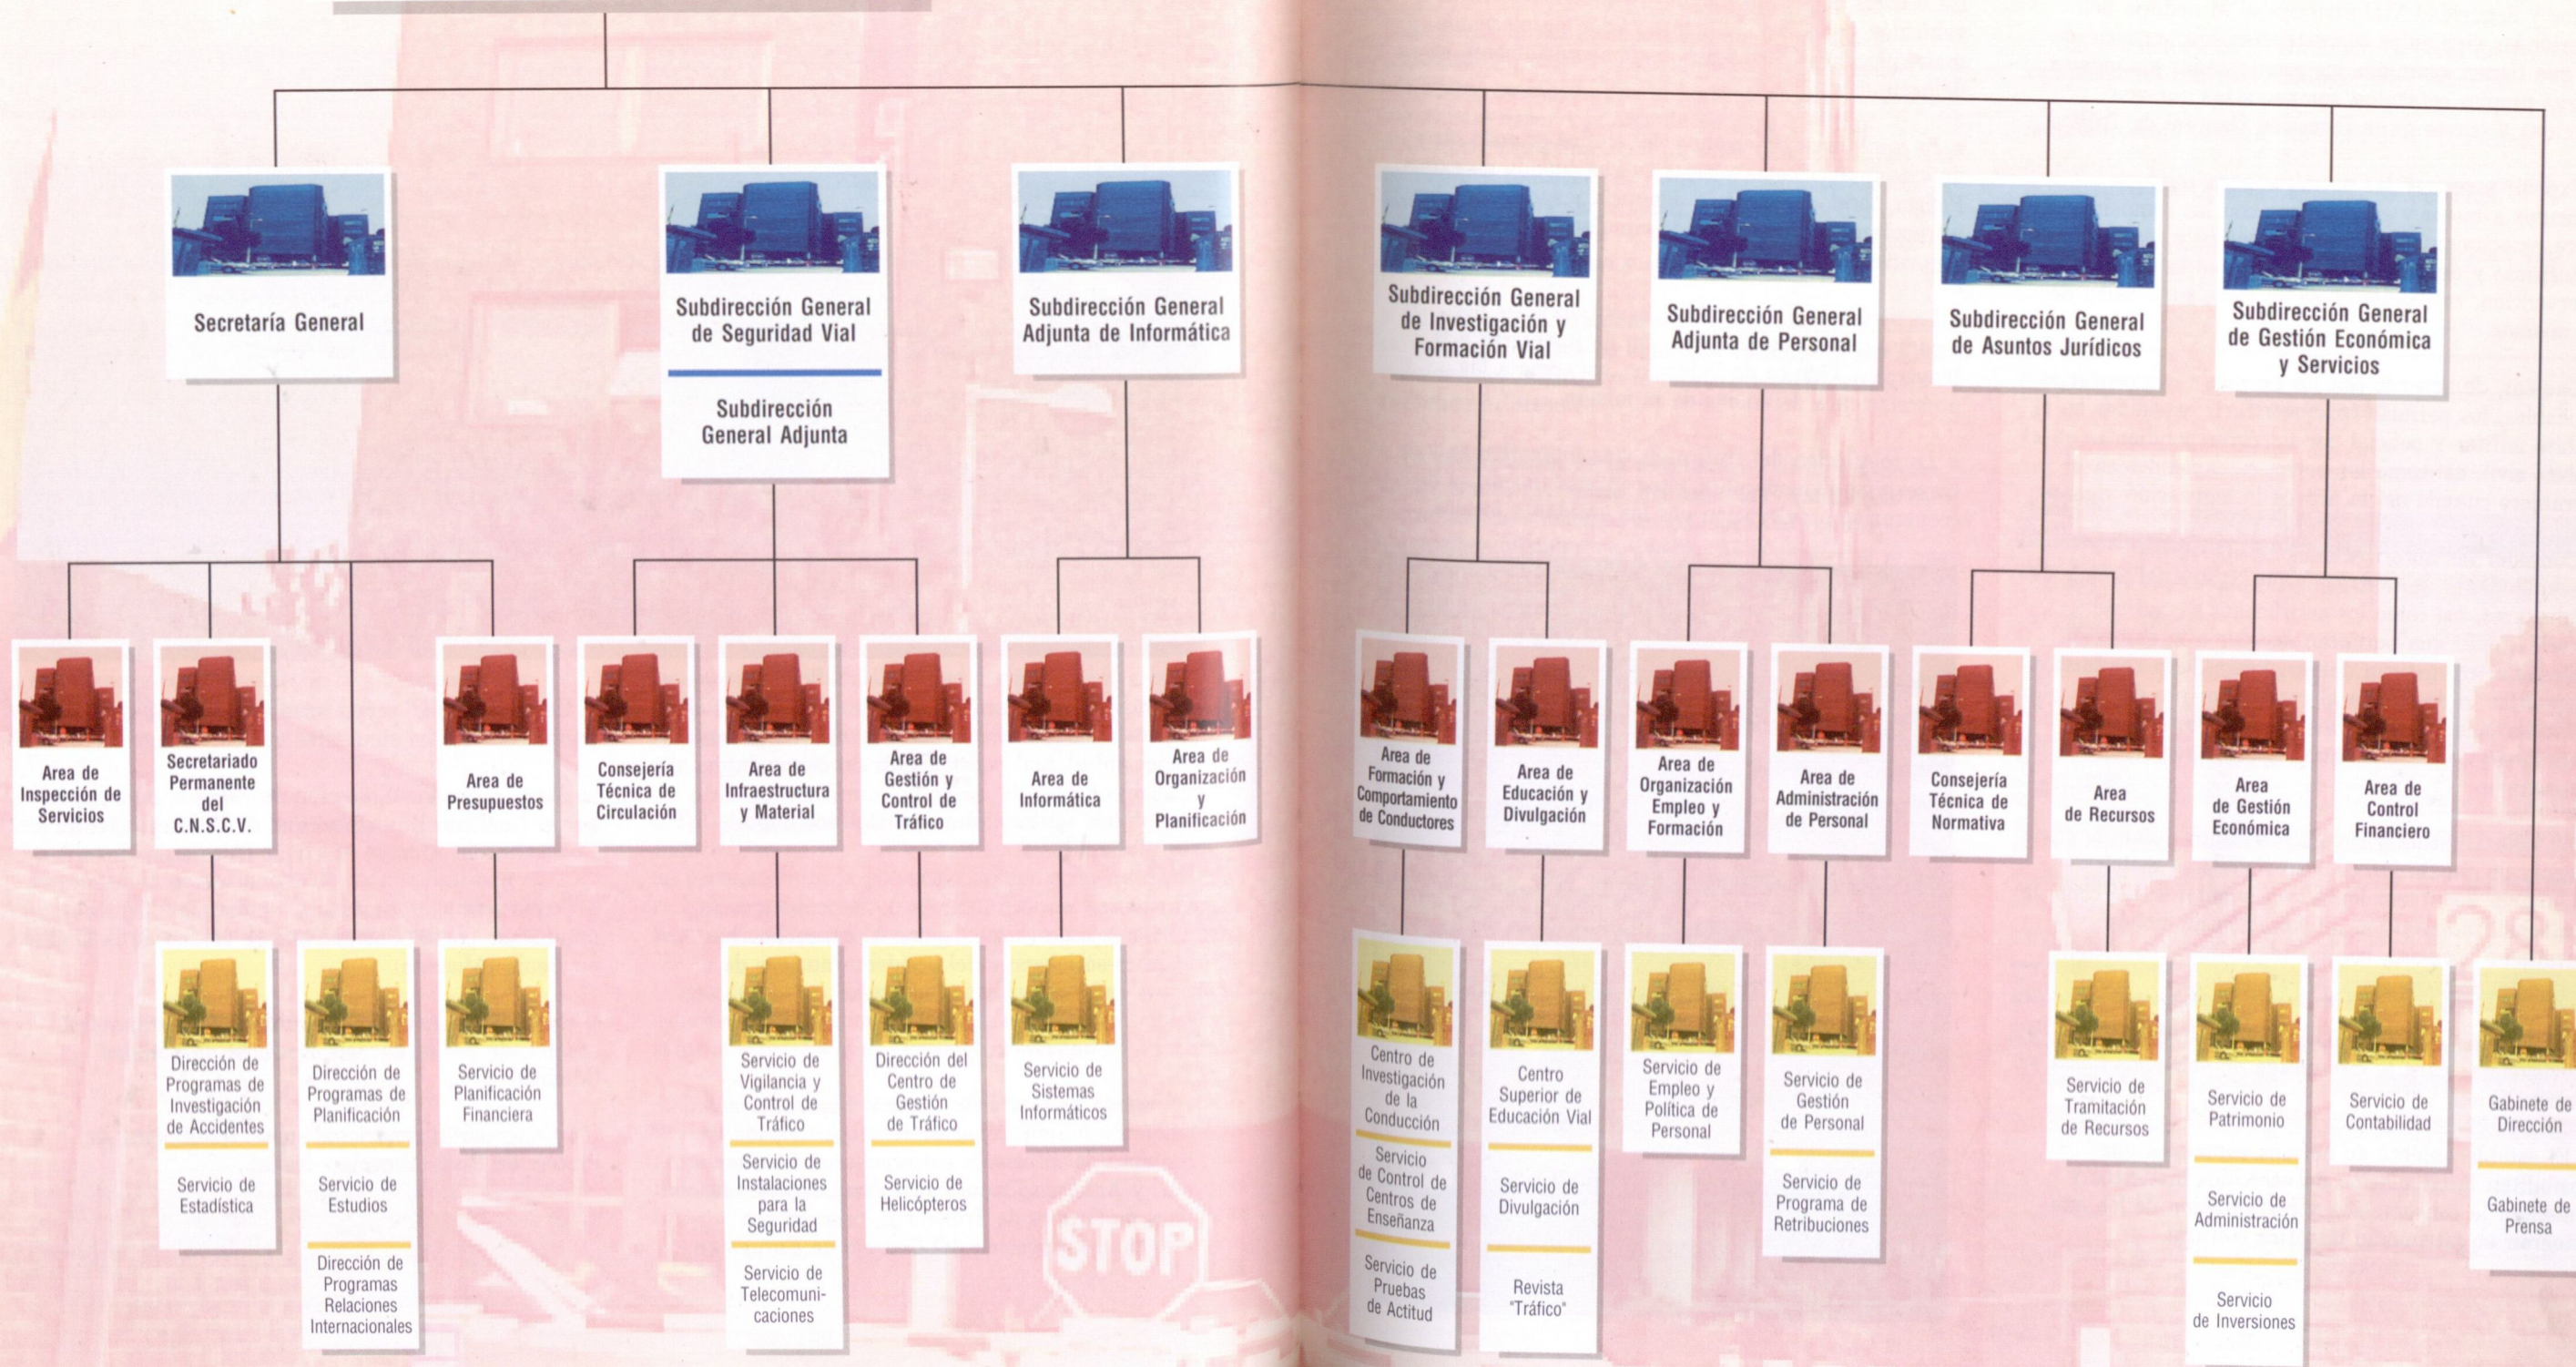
Secretaría General

Subdirección General de Seguridad Vial

Subdirección General Adjunta

Subdirección General Adjunta de Informática

Subdirección General de Investigación y Formación Vial

Subdirección General Adjunta de Personal

Subdirección General de Asuntos Jurídicos

Subdirección General de Gestión Económica y Servicios

Area de Inspección de Servicios

Secretariado Permanente del C.N.S.C.V.

Area de Presupuestos

Consejería Técnica de Circulación

Area de Infraestructura y Material

Area de Gestión y Control de Tráfico

Area de Informática

Area de Organización y Planificación

Area de Formación y Comportamiento de Conductores

Area de Educación y Divulgación

Area de Organización Empleo y Formación

Area de Administración de Personal

Consejería Técnica de Normativa

Area de Recursos

Area de Gestión Económica

Area de Control Financiero

Dirección de Programas de Investigación de Accidentes

Servicio de Estadística

Dirección de Programas de Planificación

Servicio de Estudios

Dirección de Programas Relaciones Internacionales

Servicio de Planificación Financiera

Servicio de Vigilancia y Control de Tráfico

Servicio de Instalaciones para la Seguridad

Servicio de Telecomunicaciones

Dirección del Centro de Gestión de Tráfico

Servicio de Helicópteros

Servicio de Sistemas Informáticos

STOP

Centro de Investigación de la Conducción

Servicio de Control de Centros de Enseñanza

Servicio de Pruebas de Actitud

Centro Superior de Educación Vial

Servicio de Divulgación

Revista "Tráfico"

Servicio de Empleo y Política de Personal

Servicio de Gestión de Personal

Servicio de Programa de Retribuciones

Servicio de Tramitación de Recursos

Servicio de Patrimonio

Servicio de Administración

Servicio de Inversiones

Servicio de Contabilidad

Gabinete de Dirección

Gabinete de Prensa